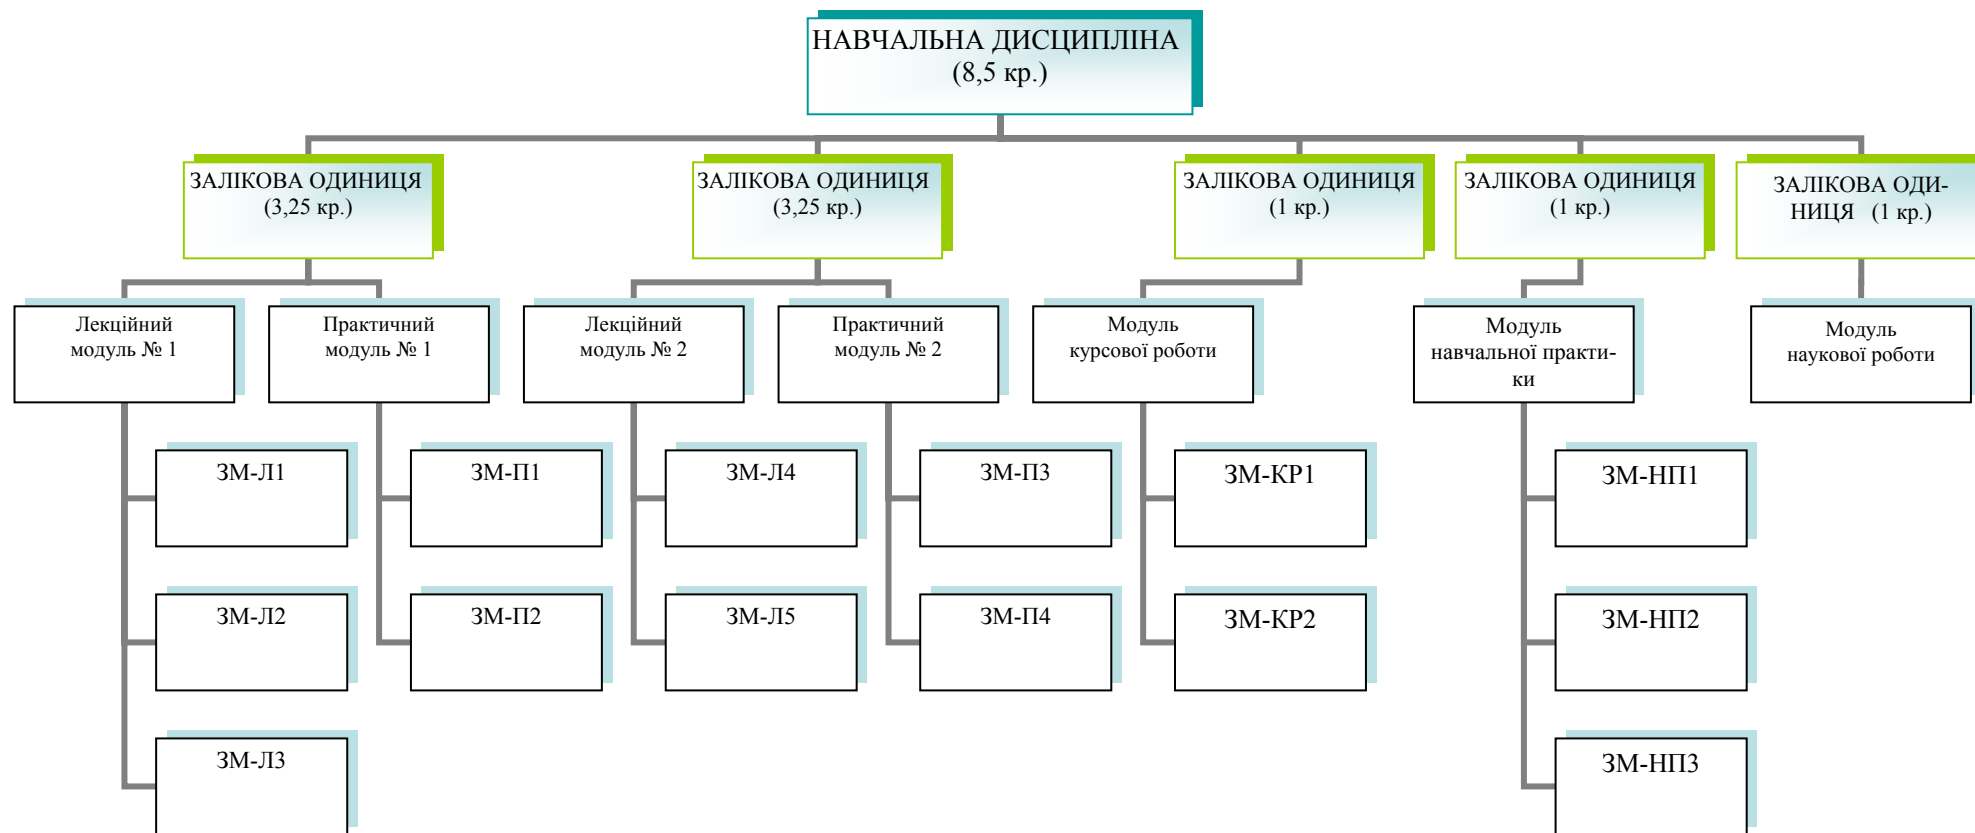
НАВЧАЛЬНА ДИСЦИПЛІНА
(8,5 кр.)

ЗАЛІКОВА ОДИНИЦЯ
(3,25 кр.)

ЗАЛІКОВА ОДИНИЦЯ
(3,25 кр.)

ЗАЛІКОВА ОДИНИЦЯ
(1 кр.)

ЗАЛІКОВА ОДИНИЦЯ
(1 кр.)

ЗАЛІКОВА ОДИНИЦЯ (1 кр.)

Лекційний
модуль № 1

Практичний
модуль № 1

Лекційний
модуль № 2

Практичний
модуль № 2

Модуль
курсової роботи

Модуль
навчальної практики

Модуль
наукової роботи

ЗМ-Л1

ЗМ-Л2

ЗМ-Л3

ЗМ-П1

ЗМ-П2

ЗМ-Л4

ЗМ-Л5

ЗМ-П3

ЗМ-П4

ЗМ-КР1

ЗМ-КР2

ЗМ-НП1

ЗМ-НП2

ЗМ-НП3